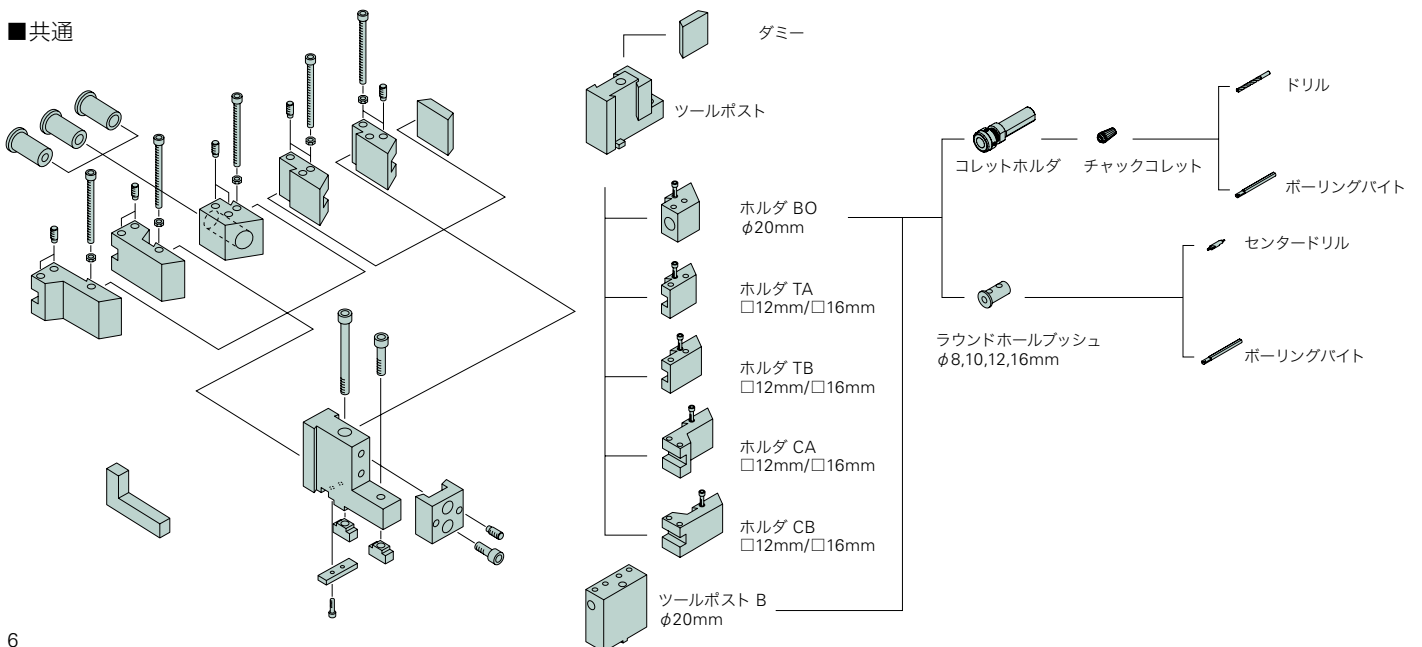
■共通

ダミー

ツールポスト

ホルダ BO
$\phi$20mm

ホルダ TA
□12mm/□16mm

ホルダ TB
□12mm/□16mm

ホルダ CA
□12mm/□16mm

ホルダ CB
□12mm/□16mm

ツールポスト B
$\phi$20mm

コレットホルダ

チャックコレット

ドリル

ボーリングバイト

ラウンドホールブッシュ
$\phi$8,10,12,16mm

センタードリル

ボーリングバイト

6